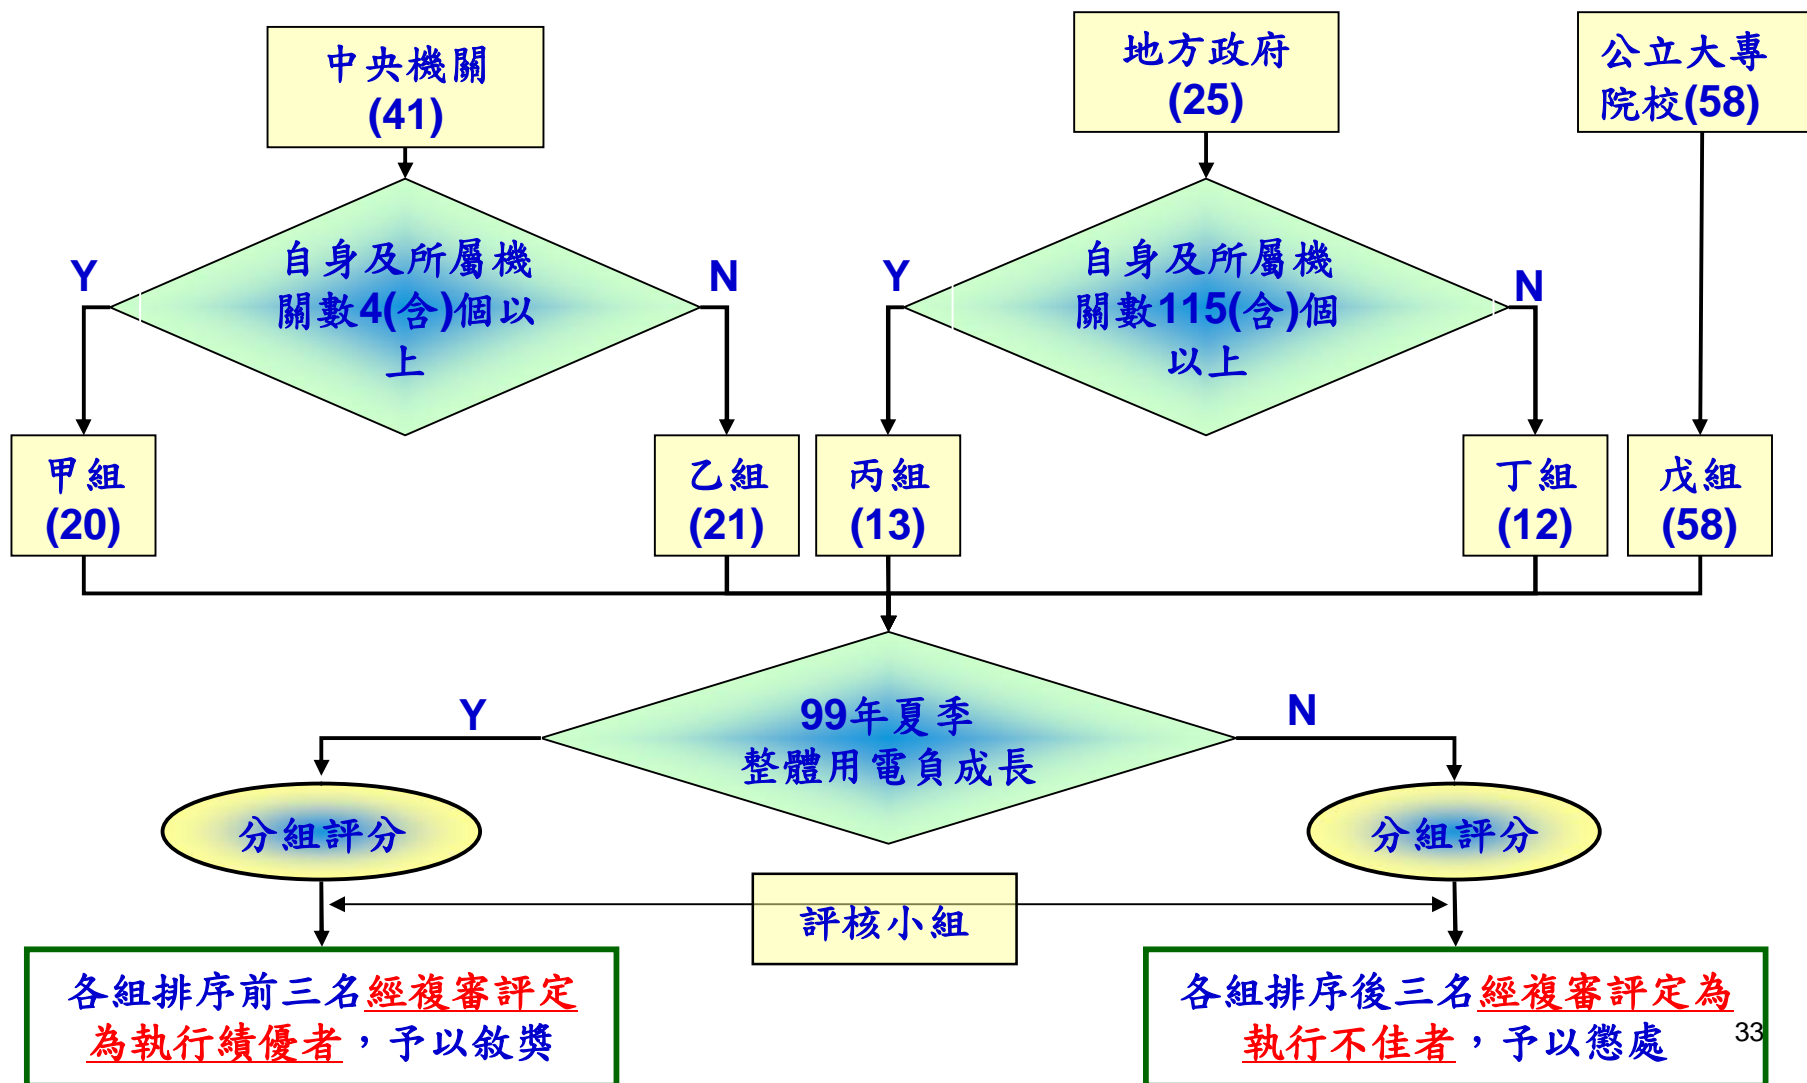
中央機關
(41)

地方政府
(25)

公立大專院校(58)

Y

自身及所屬機關數4(含)個以上

N

Y

自身及所屬機關數115(含)個以上

N

甲組
(20)

乙組
(21)

丙組
(13)

丁組
(12)

戊組
(58)

Y

99年夏季整體用電負成長

N

分組評分

分組評分

評核小組

各組排序前三名經複審評定為執行績優者，予以敘獎

各組排序後三名經複審評定為執行不佳者，予以懲處

33